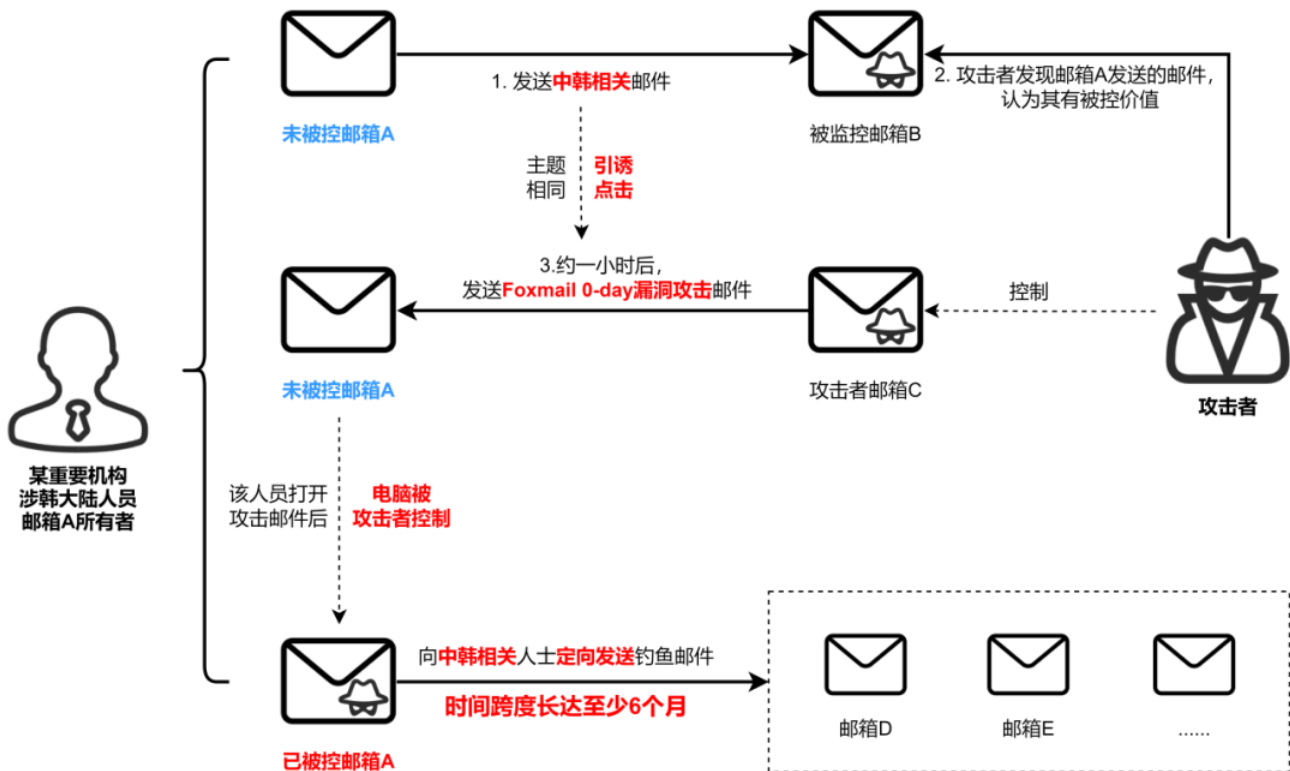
1. 发送中韩相关邮件

未被控邮箱A

被监控邮箱B

2. 攻击者发现邮箱A发送的邮件，认为其有被控价值

主题相同

引诱点击

3.约一小时后，发送Foxmail 0-day漏洞攻击邮件

控制

未被控邮箱A

攻击者邮箱C

攻击者

某重要机构涉韩大陆人员邮箱A所有者

该人员打开攻击邮件后

电脑被攻击者控制

向中韩相关人士定向发送钓鱼邮件

时间跨度长达至少6个月

已被控邮箱A

邮箱D

邮箱E

......